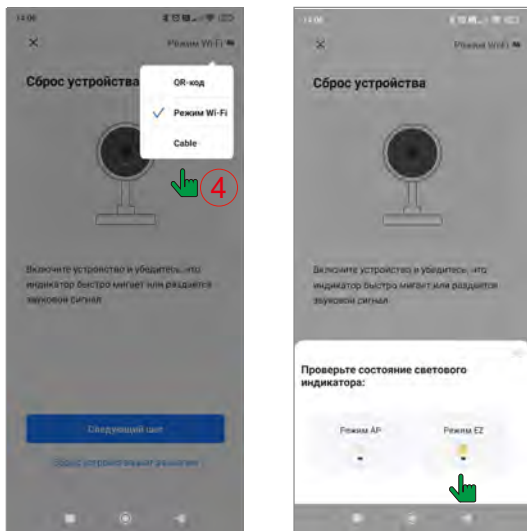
14:06

×

Режим Wi-Fi

Сброс устройства

QR-код

Режим Wi-Fi

Cable

4

Включите устройство и убедитесь, что индикатор быстро мигает или раздается звуковой сигнал

Следующий шаг

Сброс устройства вручную

14:06

×

Режим Wi-Fi

Сброс устройства

Включите устройство и убедитесь, что индикатор быстро мигает или раздается звуковой сигнал

Проверьте состояние светового индикатора:

Режим AP

Режим EZ